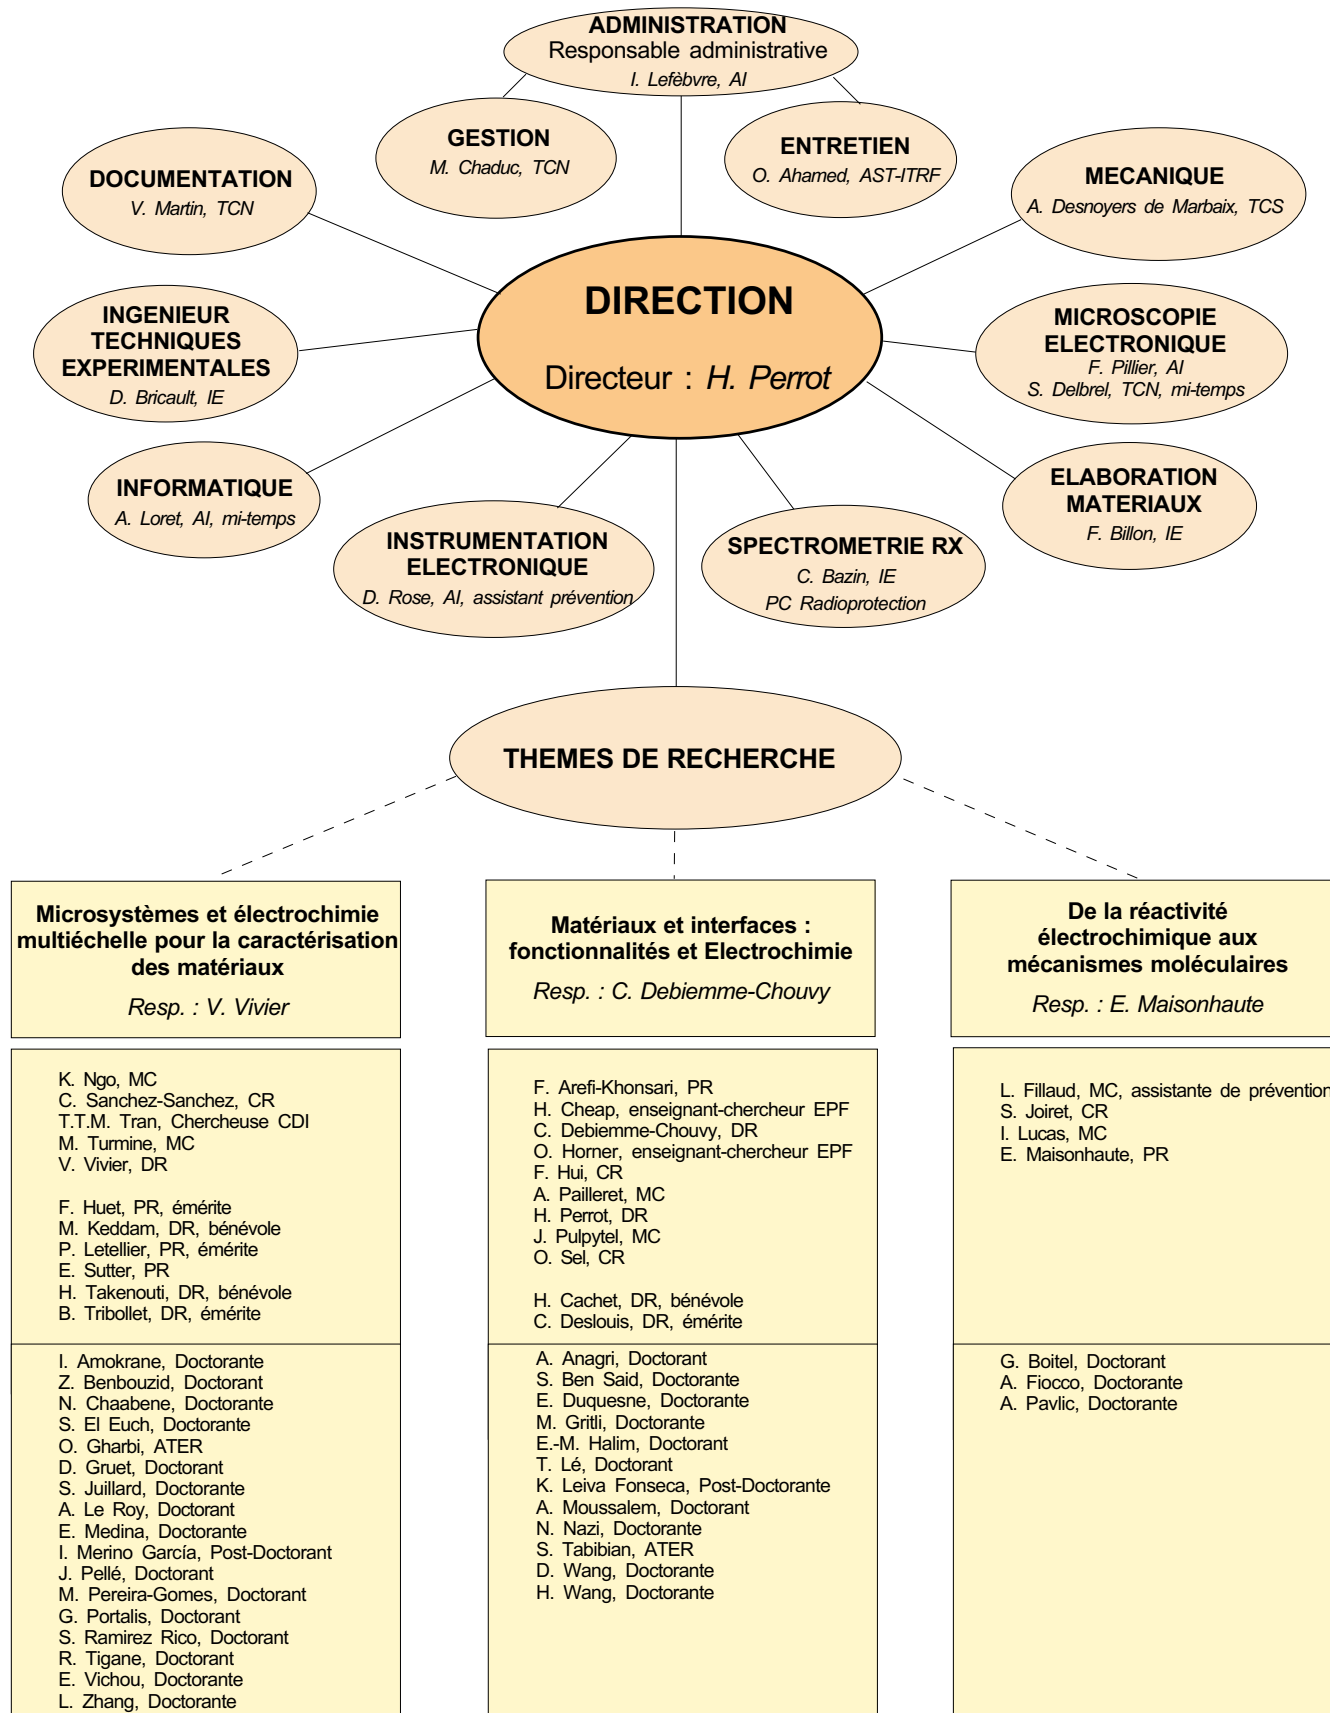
ADMINISTRATION
Responsable administrative
I. Lefèbvre, AI

GESTION
M. Chaduc, TCN

ENTRETIEN
O. Ahamed, AST-ITRF

DOCUMENTATION
V. Martin, TCN

MECANIQUE
A. Desnoyers de Marbaix, TCS

INGENIEUR TECHNIQUES EXPERIMENTALES
D. Bricault, IE

DIRECTION

Directeur : H. Perrot

MICROSCOPIE ELECTRONIQUE
F. Pillier, AI
S. Delbrel, TCN, mi-temps

INFORMATIQUE
A. Loret, AI, mi-temps

ELABORATION MATERIAUX
F. Billon, IE

INSTRUMENTATION ELECTRONIQUE
D. Rose, AI, assistant prévention

SPECTROMETRIE RX
C. Bazin, IE
PC Radioprotection

THEMES DE RECHERCHE

Microsystèmes et électrochimie multiéchelle pour la caractérisation des matériaux
Resp. : V. Vivier

K. Ngo, MC
C. Sanchez-Sanchez, CR
T.T.M. Tran, Chercheuse CDI
M. Turmine, MC
V. Vivier, DR

F. Huet, PR, émérite
M. Keddam, DR, bénévole
P. Letellier, PR, émérite
E. Sutter, PR
H. Takenouti, DR, bénévole
B. Tribollet, DR, émérite

I. Amokrane, Doctorante
Z. Benbouzid, Doctorant
N. Chaabene, Doctorante
S. El Euch, Doctorante
O. Gharbi, ATER
D. Gruet, Doctorant
S. Juillard, Doctorante
A. Le Roy, Doctorant
E. Medina, Doctorante
I. Merino García, Post-Doctorant
J. Pellé, Doctorant
M. Pereira-Gomes, Doctorant
G. Portalis, Doctorant
S. Ramirez Rico, Doctorant
R. Tigane, Doctorant
E. Vichou, Doctorante
L. Zhang, Doctorante

Matériaux et interfaces : fonctionnalités et Electrochimie
Resp. : C. Debiemme-Chouvy

F. Arefi-Khonsari, PR
H. Cheap, enseignant-chercheur EPF
C. Debiemme-Chouvy, DR
O. Horner, enseignant-chercheur EPF
F. Hui, CR
A. Pailleret, MC
H. Perrot, DR
J. Pulpytel, MC
O. Sel, CR

H. Cachet, DR, bénévole
C. Deslouis, DR, émérite

A. Anagri, Doctorant
S. Ben Said, Doctorante
E. Duquesne, Doctorante
M. Gritli, Doctorante
E.-M. Halim, Doctorant
T. Lé, Doctorant
K. Leiva Fonseca, Post-Doctorante
A. Moussalem, Doctorant
N. Nazi, Doctorante
S. Tabibian, ATER
D. Wang, Doctorante
H. Wang, Doctorante

De la réactivité électrochimique aux mécanismes moléculaires
Resp. : E. Maisonhaute

L. Fillaud, MC, assistante de prévention
S. Joiret, CR
I. Lucas, MC
E. Maisonhaute, PR

G. Boitel, Doctorant
A. Fiocco, Doctorante
A. Pavlic, Doctorante